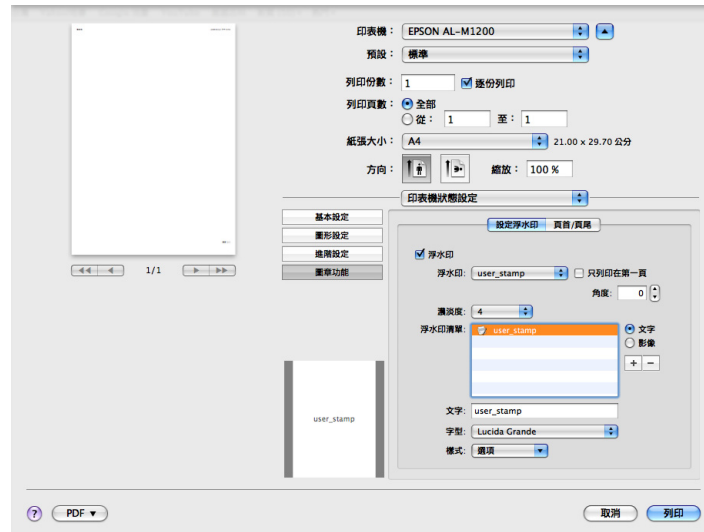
印表機：EPSON AL-M1200
預設：標準
列印份數：1 逐份列印
列印頁數：全部
從：1 至：1
紙張大小：A4 21.00 x 29.70 公分
方向：
縮放：100 %

印表機狀態設定

基本設定
圖形設定
進階設定
重章功能

1/1

設定浮水印 頁首/頁尾

浮水印
浮水印：user_stamp 只列印在第一頁
角度：0
濃淡度：4
浮水印清單：user_stamp
文字
影像
+ −

user_stamp

文字：user_stamp
字型：Lucida Grande
樣式：選項

? PDF ▾
取消 列印